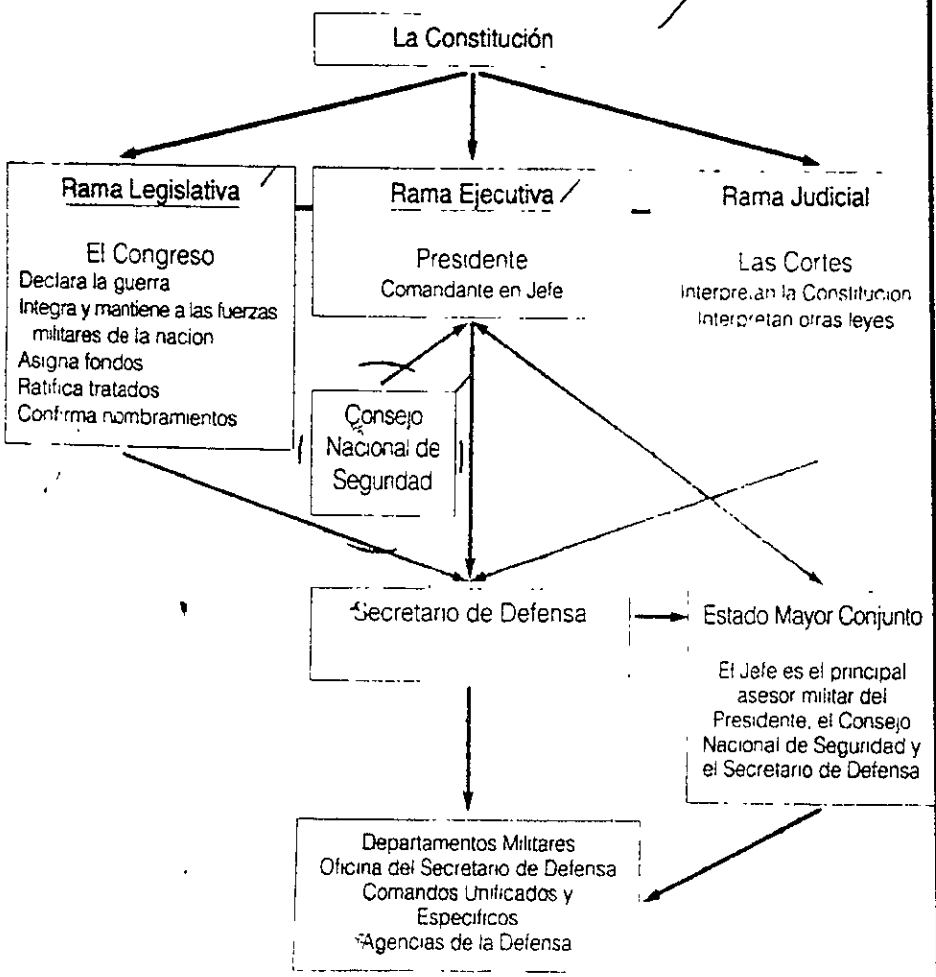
La Constitución

Rama Legislativa

El Congreso
Declara la guerra
Integra y mantiene a las fuerzas militares de la nacion
Asigna fondos
Ratifica tratados
Confirma nombramientos

Rama Ejecutiva

Presidente
Comandante en Jefe

Rama Judicial

Las Cortes
Interpretan la Constitucion
Interpretan otras leyes

Consejo Nacional de Segundad

Secretario de Defensa

Estado Mayor Conjunto

El Jefe es el principal asesor militar del Presidente, el Consejo Nacional de Seguridad y el Secretario de Defensa

Departamentos Militares
Oficina del Secretario de Defensa
Comandos Unificados y Especificos
Agencias de la Defensa